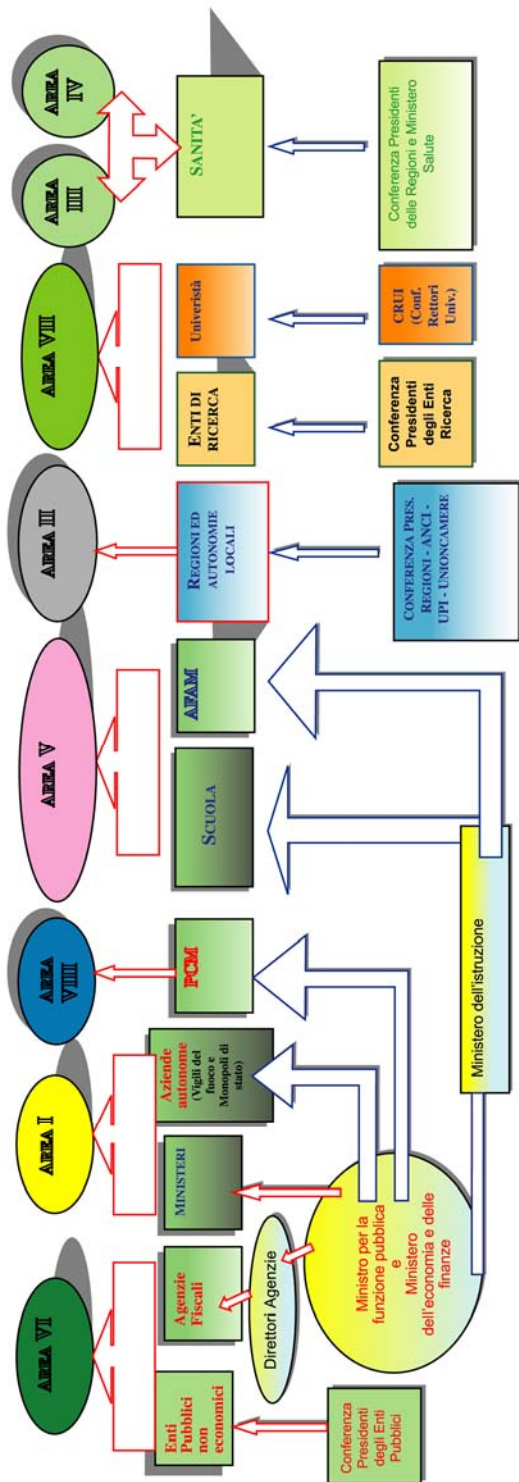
AREA VI

AREA I

AREA VIIII

AREA V

AREA II

AREA VIII

AREA III

AREA IV

Enti Pubblici non economici

Agenzie Fiscali

MINISTERI

Aziende autonome (Vigili del Fuoco e Monopoli di stato)

PCM

SCUOLA

AFAM

REGIONI ED AUTONOMIE LOCALI

ENTI DI RICERCA

Università

SANITA'

Conferenza Presidenti degli Enti Pubblici

Direttori Agenzie

Ministro per la funzione pubblica e Ministero dell'economia e delle finanze

Ministero dell'istruzione

CONFERENZA PRES. REGIONI - ANCI - UPI - UNIONCAMERE

Conferenza Presidenti degli Enti Ricerca

CRUI (Conf. Rettori Univ.)

Conferenza Presidenti delle Regioni e Ministero Salute